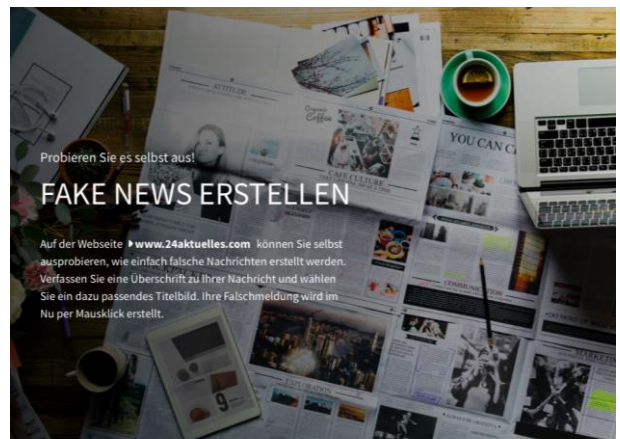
Probieren Sie es selbst aus!

FAKE NEWS ERSTELLEN

Auf der Webseite ▸ www.24aktuelles.com können Sie selbst ausprobieren, wie einfach falsche Nachrichten erstellt werden. Verfassen Sie eine Überschrift zu Ihrer Nachricht und wählen Sie ein dazu passendes Titelbild. Ihre Falschmeldung wird im Nu per Mausklick erstellt.

ATTITUDE

Coffee

CAFE CULTURE

YOU CAN C

COMMUNICATION

EXPLORATION

MARKETING